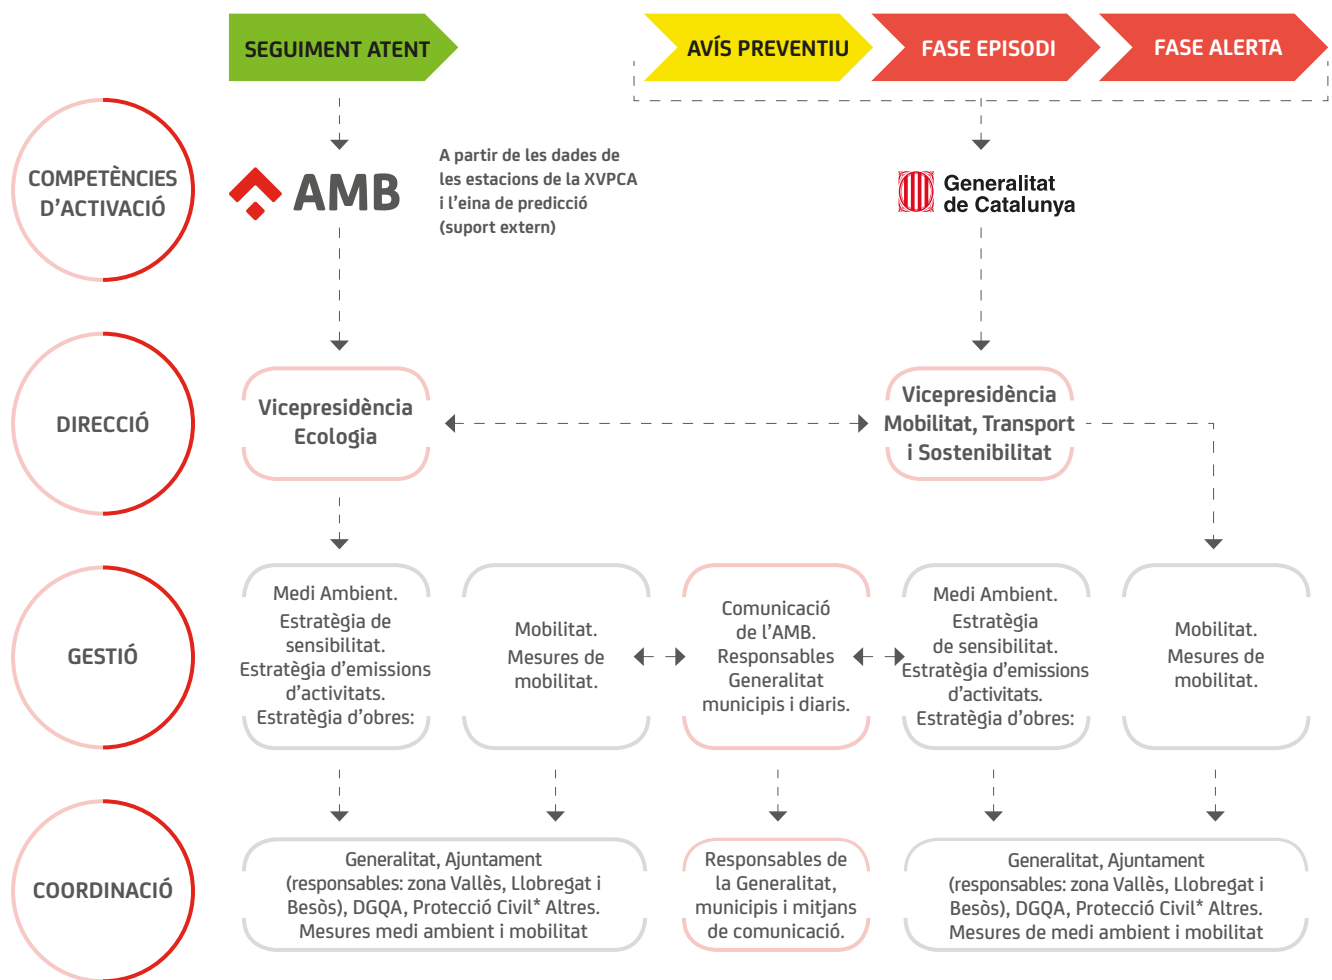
SEGUIMENT ATENT

AVÍS PREVENTIU

FASE EPISODI

FASE ALERTA

COMPETÈNCIES D'ACTIVACIÓ

AMB

A partir de les dades de les estacions de la XVPCA i l'eina de predicció (suport extern)

Generalitat de Catalunya

DIRECCIÓ

Vicepresidència Ecologia

Vicepresidència Mobilitat, Transport i Sostenibilitat

GESTIÓ

Medi Ambient. Estratègia de sensibilitat. Estratègia d'emissions d'activitats. Estratègia d'obres:

Mobilitat. Mesures de mobilitat.

Comunicació de l'AMB. Responsables Generalitat municipis i diaris.

Medi Ambient. Estratègia de sensibilitat. Estratègia d'emissions d'activitats. Estratègia d'obres:

Mobilitat. Mesures de mobilitat.

COORDINACIÓ

Generalitat, Ajuntament (responsables: zona Vallès, Llobregat i Besòs), DGQA, Protecció Civil* Altres. Mesures medi ambient i mobilitat

Responsables de la Generalitat, municipis i mitjans de comunicació.

Generalitat, Ajuntament (responsables: zona Vallès, Llobregat i Besòs), DGQA, Protecció Civil* Altres. Mesures de medi ambient i mobilitat